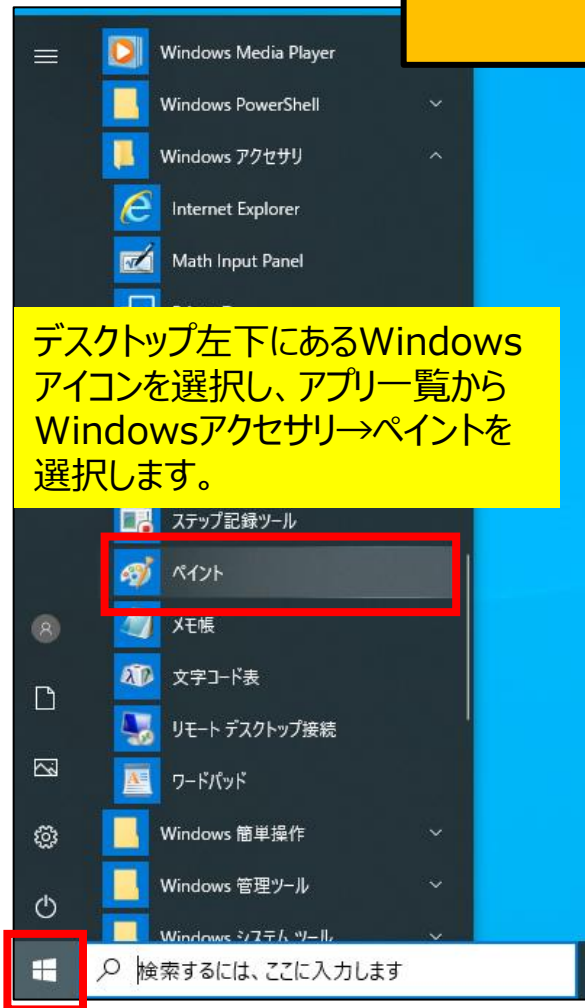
Windows Media Player
Windows PowerShell
Windows アクセサリ
Internet Explorer
Math Input Panel

デスクトップ左下にあるWindowsアイコンを選択し、アプリ一覧からWindowsアクセサリ→ペイントを選択します。

ステップ記録ツール
ペイント
メモ帳
文字コード表
リモート デスクトップ接続
ワードパッド
Windows 簡単操作
Windows 管理ツール
Windows システム ツール
検索するには、ここに入力します